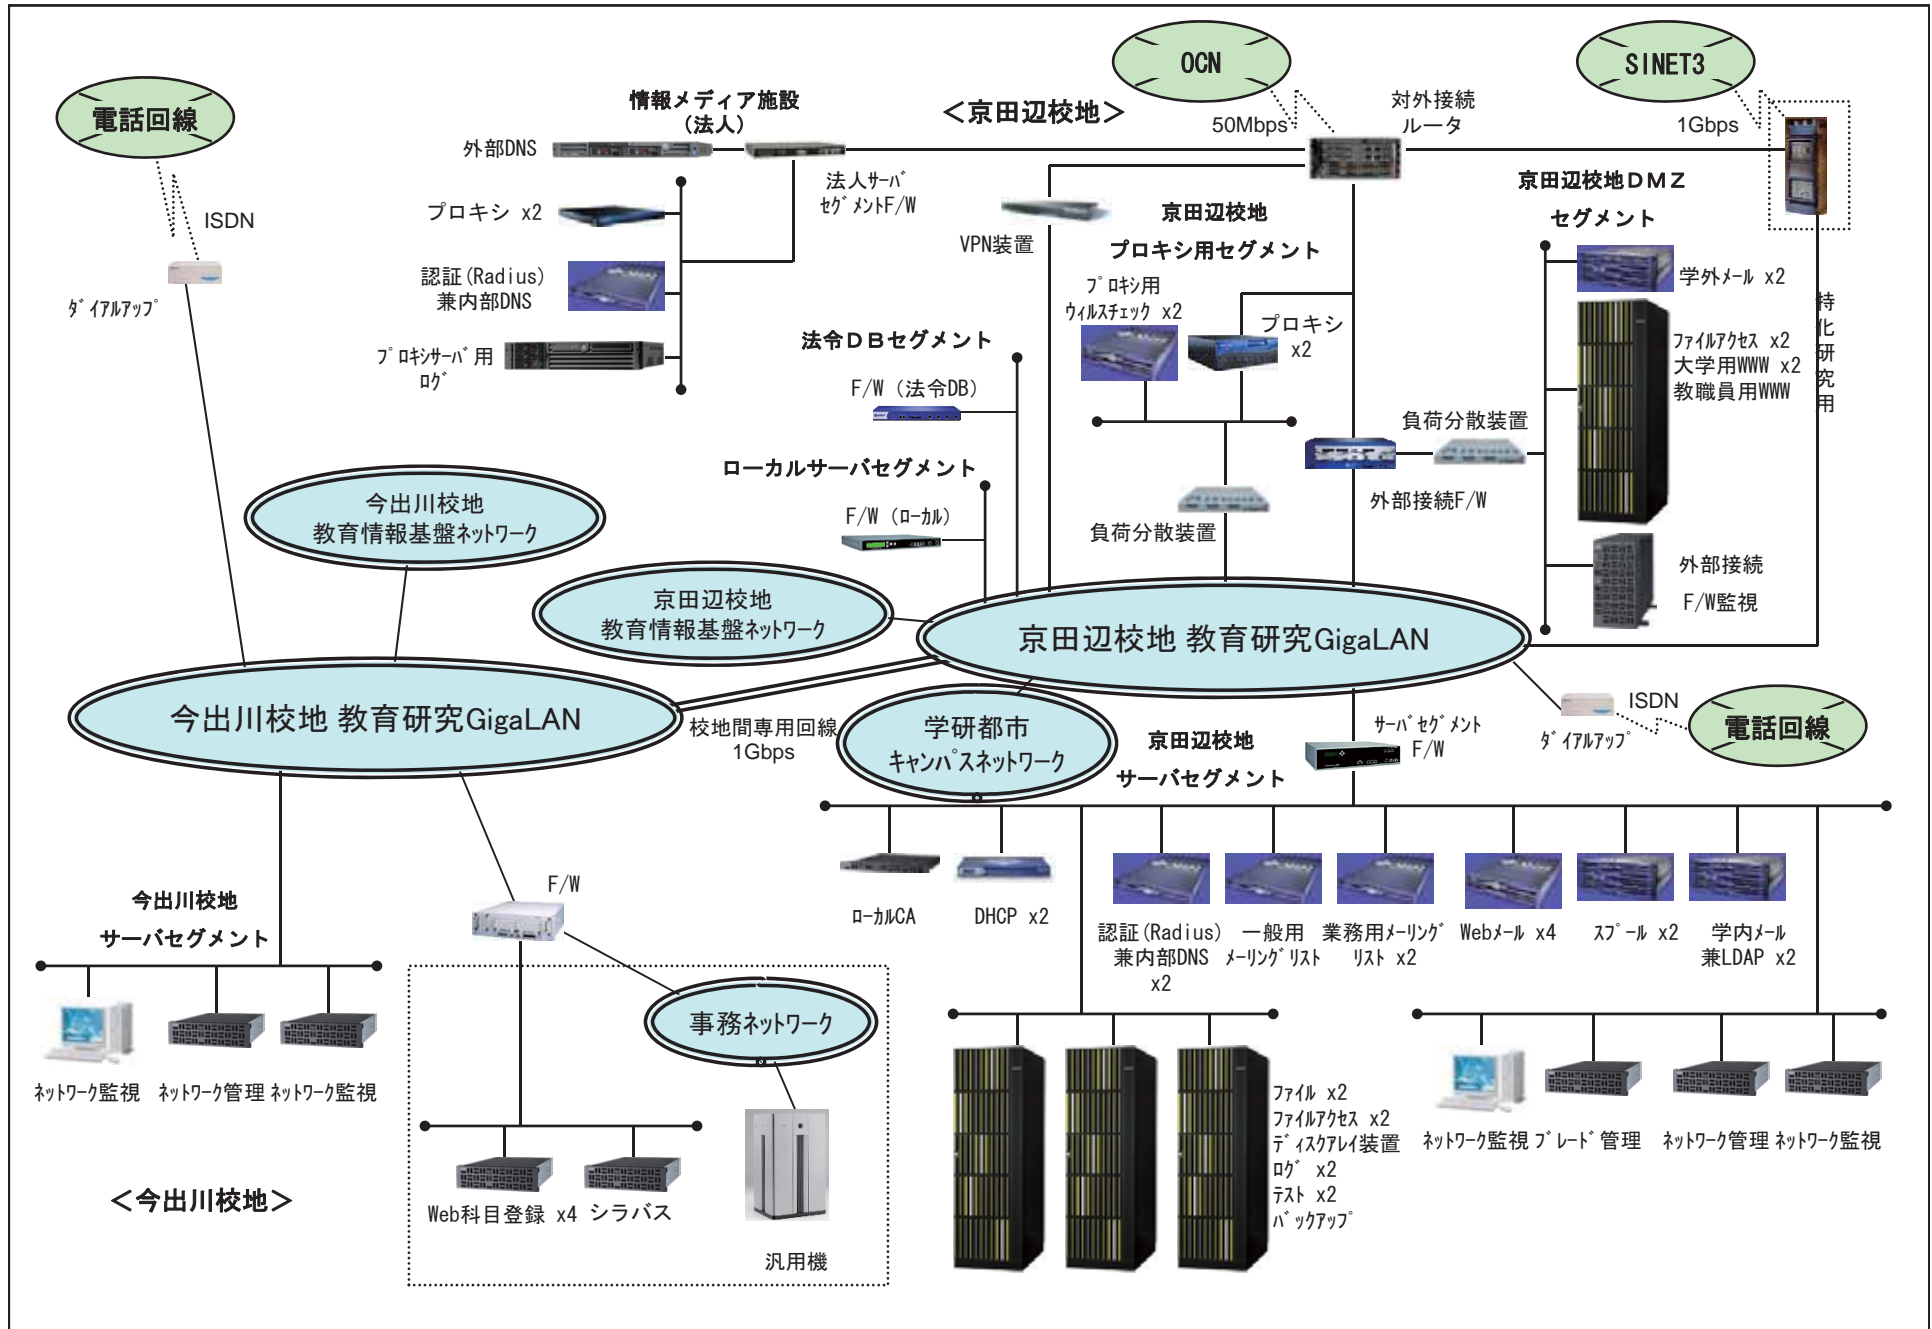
電話回線

ISDN

ﾀﾞｲｱﾙｱｯﾌﾟ

情報メディア施設
(法人)

外部DNS

法人ｻｰﾊﾞ
ｾｸﾞﾒﾝﾄF/W

プロキシ x2

認証(Radius)
兼内部DNS

ﾌﾟﾛｷｼｻｰﾊﾞ用
ﾛｸﾞ

<京田辺校地>

OCN

50Mbps

対外接続
ルータ

SINET3

1Gbps

VPN装置

京田辺校地
プロキシ用セグメント

ﾌﾟﾛｷｼ用
ｳｨﾙｽﾁｪｯｸ x2

プロキシ
x2

京田辺校地DMZ
セグメント

学外ﾒｰﾙ x2

ﾌｧｲﾙｱｸｾｽ x2
大学用WWW x2
教職員用WWW

特化研究用

法令DBセグメント

F/W (法令DB)

ローカルサーバセグメント

F/W (ﾛｰｶﾙ)

負荷分散装置

外部接続F/W

負荷分散装置

外部接続
F/W監視

今出川校地
教育情報基盤ﾈｯﾄﾜｰｸ

京田辺校地
教育情報基盤ﾈｯﾄﾜｰｸ

京田辺校地 教育研究GigaLAN

今出川校地 教育研究GigaLAN

校地間専用回線
1Gbps

学研都市
ｷｬﾝﾊﾟｽﾈｯﾄﾜｰｸ

京田辺校地
サーバセグメント

ｻｰﾊﾞｾｸﾞﾒﾝﾄ
F/W

ISDN

ﾀﾞｲｱﾙｱｯﾌﾟ

電話回線

ﾛｰｶﾙCA

DHCP x2

認証(Radius)
兼内部DNS
x2

一般用
ﾒｰﾘﾝｸﾞﾘｽﾄ

業務用ﾒｰﾘﾝｸﾞ
ﾘｽﾄ x2

Webﾒｰﾙ x4

ｽﾌﾟｰﾙ x2

学内ﾒｰﾙ
兼LDAP x2

今出川校地
サーバセグメント

F/W

ﾈｯﾄﾜｰｸ監視 ﾈｯﾄﾜｰｸ管理 ﾈｯﾄﾜｰｸ監視

事務ﾈｯﾄﾜｰｸ

Web科目登録 x4 シラバス

汎用機

<今出川校地>

ﾌｧｲﾙ x2
ﾌｧｲﾙｱｸｾｽ x2
ﾃﾞｨｽｸｱﾚｲ装置
ﾛｸﾞ x2
ﾃｽﾄ x2
ﾊﾞｯｸｱｯﾌﾟ

ﾈｯﾄﾜｰｸ監視 ﾌﾞﾚｰﾄﾞ管理 ﾈｯﾄﾜｰｸ管理 ﾈｯﾄﾜｰｸ監視